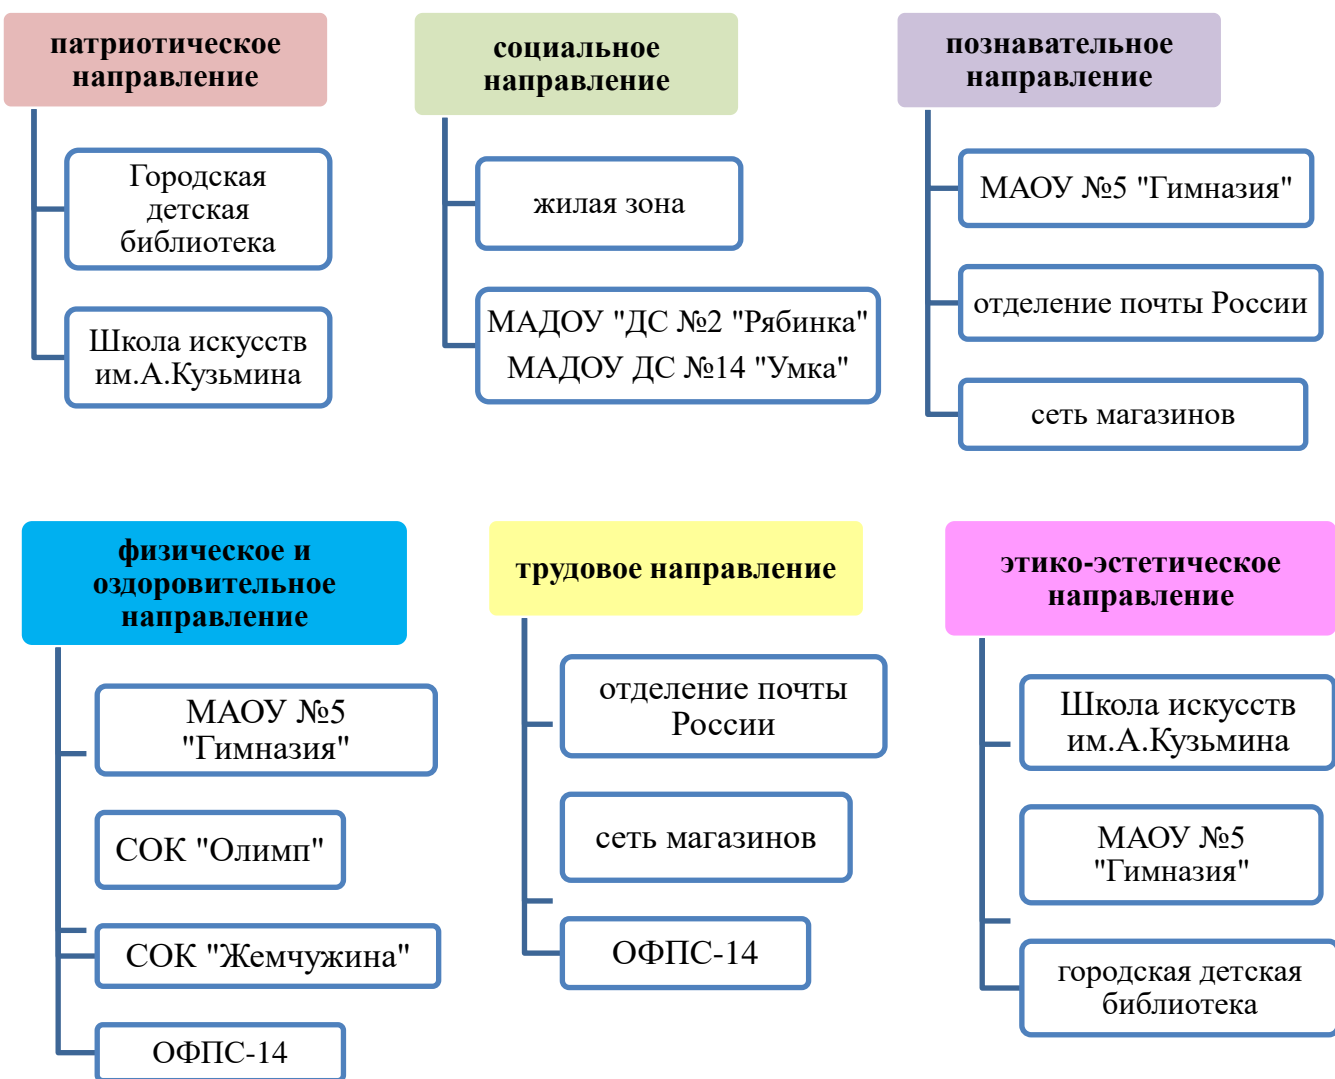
патриотическое направление

Городская детская библиотека

Школа искусств им.А.Кузьмина

социальное направление

жилая зона

МАДОУ "ДС №2 "Рябинка" МАДОУ ДС №14 "Умка"

познавательное направление

МАОУ №5 "Гимназия"

отделение почты России

сеть магазинов

физическое и оздоровительное направление

МАОУ №5 "Гимназия"

СОК "Олимп"

СОК "Жемчужина"

ОФПС-14

трудовое направление

отделение почты России

сеть магазинов

ОФПС-14

этико-эстетическое направление

Школа искусств им.А.Кузьмина

МАОУ №5 "Гимназия"

городская детская библиотека